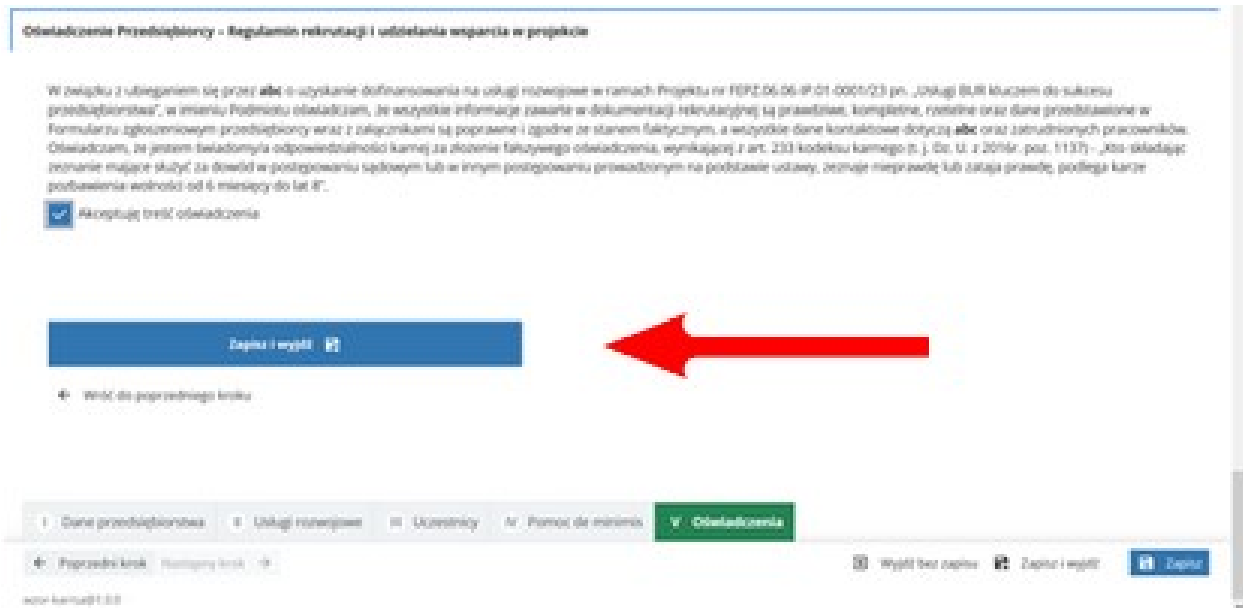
Oświadczenie Przedsiębiorcy – Regulamin rekrutacji i udzielania wsparcia w projekcie

W związku z ubieganiem się przez abc o uzyskanie dofinansowania na usługi rozwojowe w ramach Projektu nr FEPZ.06.06-IP.01-0001/23 pn. „Usługi BUR kluczem do sukcesu przedsiębiorstwa", w imieniu Podmiotu oświadczam, że wszystkie informacje zawarte w dokumentacji rekrutacyjnej są prawdziwe, kompletne, rzetelne oraz dane przedstawione w Formularzu zgłoszeniowym przedsiębiorcy wraz z załącznikami są poprawne i zgodne ze stanem faktycznym, a wszystkie dane kontaktowe dotyczą abc oraz zatrudnionych pracowników. Oświadczam, że jestem świadomy/a odpowiedzialności karnej za złożenie fałszywego oświadczenia, wynikającej z art. 233 kodeksu karnego (t. j. Dz. U. z 2016r. poz. 1137) - „Kto składając zeznanie mające służyć za dowód w postępowaniu sądowym lub w innym postępowaniu prowadzonym na podstawie ustawy, zeznaje nieprawdę lub zataja prawdę, podlega karze pozbawienia wolności od 6 miesięcy do lat 8".

Akceptuję treść oświadczenia

Zapisz i wyjdź

Wróć do poprzedniego kroku

I Dane przedsiębiorstwa | II Usługi rozwojowe | III Uczestnicy | IV Pomoc de minimis | V Oświadczenia

Poprzedni krok Następny krok

Wyjdź bez zapisu Zapisz i wyjdź Zapisz

wzor-karta@1.0.0